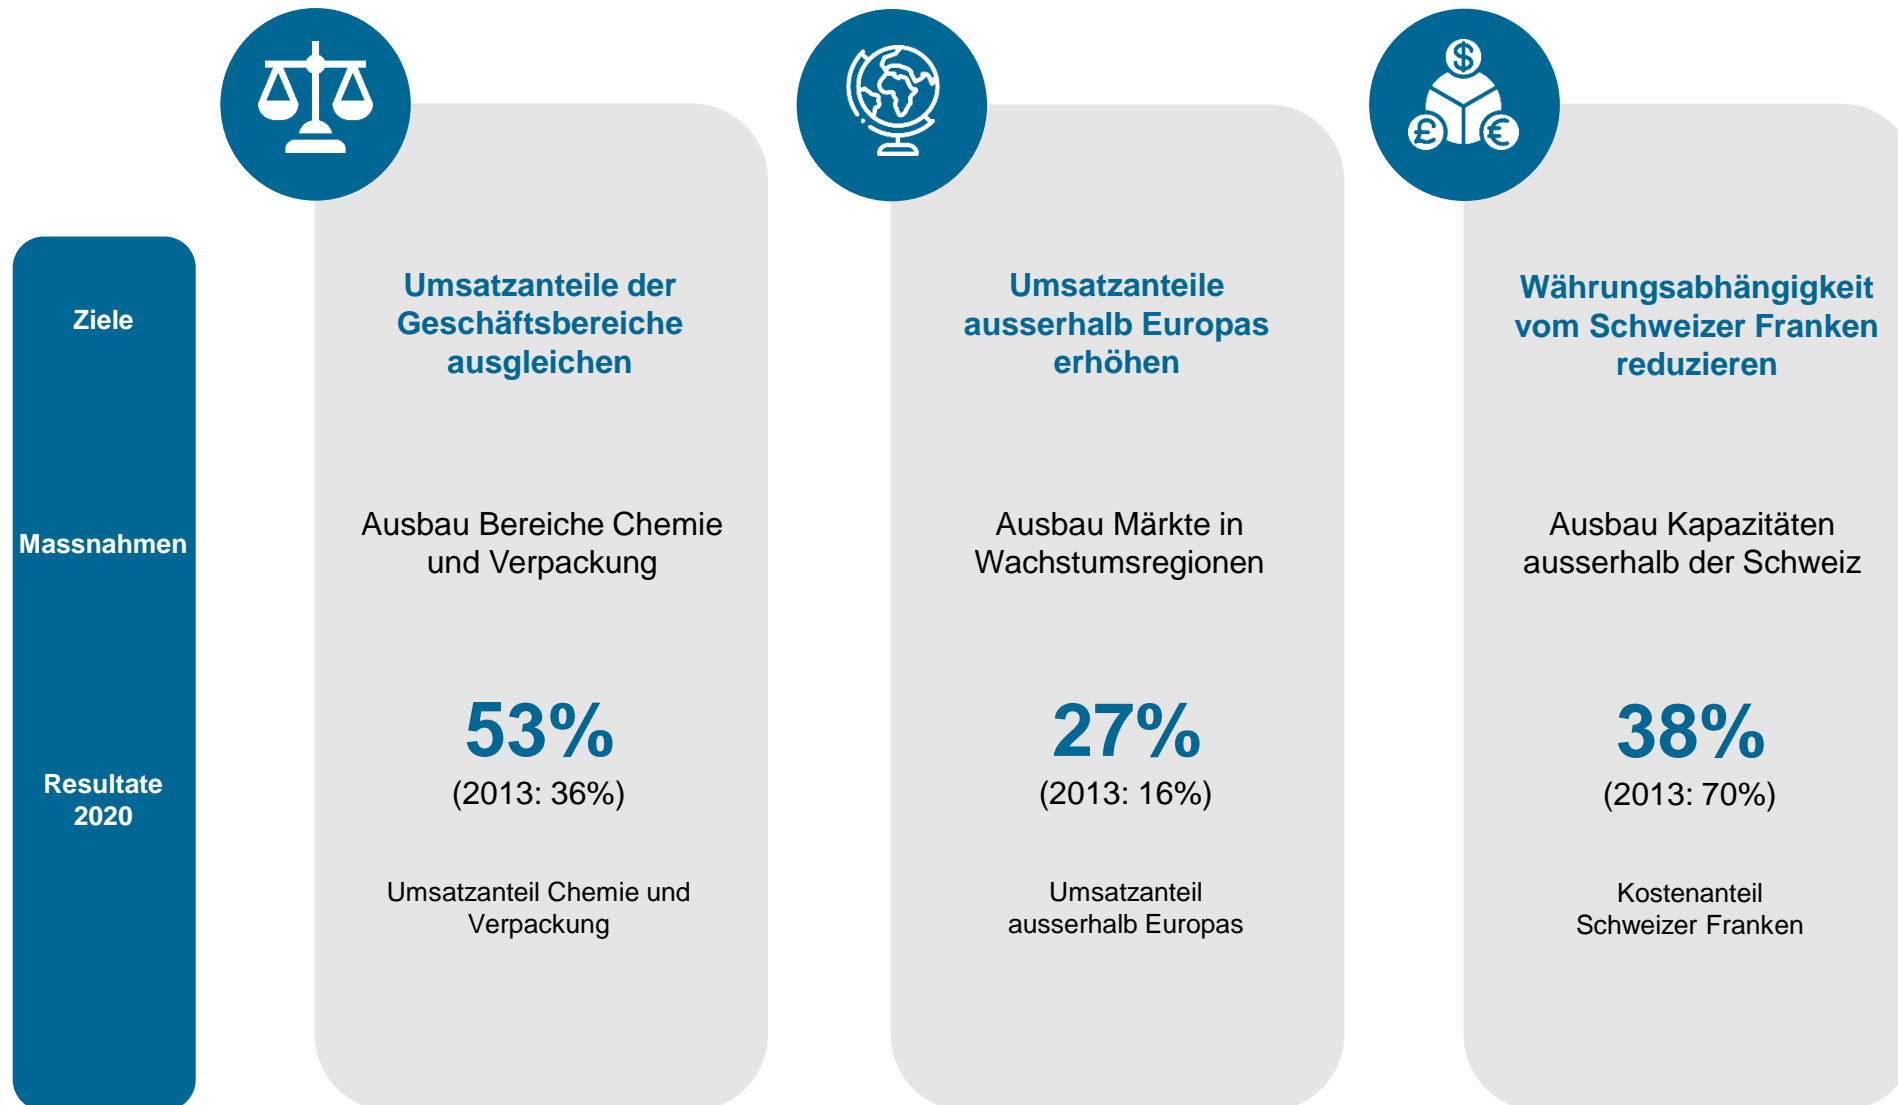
Ziele

Massnahmen

Resultate 2020

Umsatzanteile der Geschäftsbereiche ausgleichen

Ausbau Bereiche Chemie und Verpackung

53%
(2013: 36%)

Umsatzanteil Chemie und Verpackung

Umsatzanteile ausserhalb Europas erhöhen

Ausbau Märkte in Wachstumsregionen

27%
(2013: 16%)

Umsatzanteil ausserhalb Europas

Währungsabhängigkeit vom Schweizer Franken reduzieren

Ausbau Kapazitäten ausserhalb der Schweiz

38%
(2013: 70%)

Kostenanteil Schweizer Franken